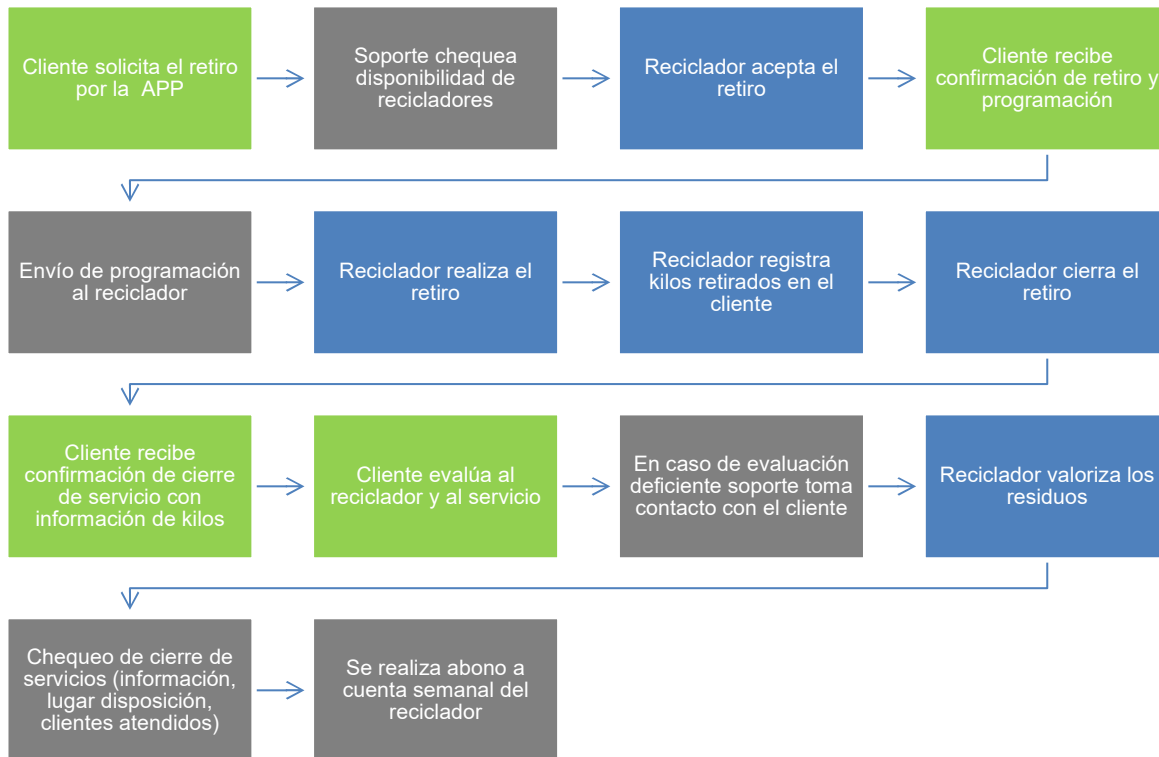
Cliente solicita el retiro por la APP

Soporte chequea disponibilidad de recicladores

Reciclador acepta el retiro

Cliente recibe confirmación de retiro y programación

Envío de programación al reciclador

Reciclador realiza el retiro

Reciclador registra kilos retirados en el cliente

Reciclador cierra el retiro

Cliente recibe confirmación de cierre de servicio con información de kilos

Cliente evalúa al reciclador y al servicio

En caso de evaluación deficiente soporte toma contacto con el cliente

Reciclador valoriza los residuos

Chequeo de cierre de servicios (información, lugar disposición, clientes atendidos)

Se realiza abono a cuenta semanal del reciclador